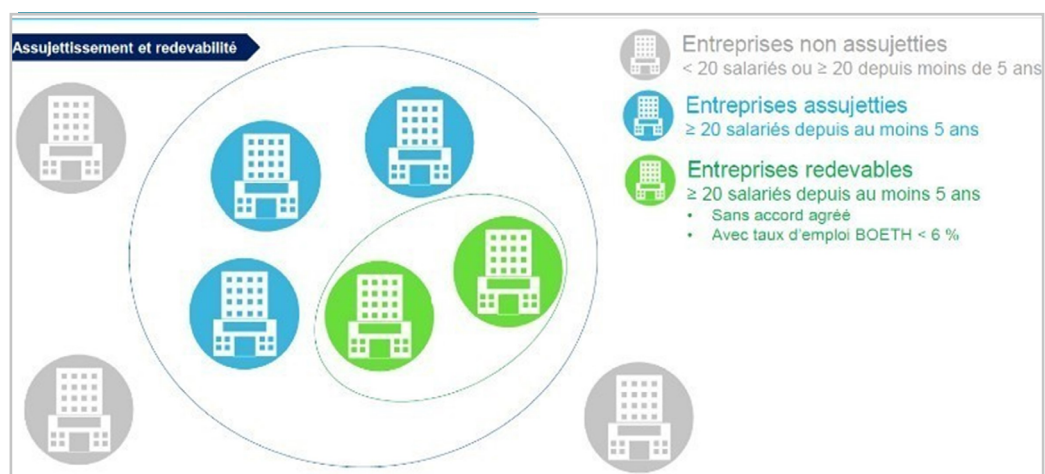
Assujettissement et redevabilité

Entreprises non assujetties
< 20 salariés ou ≥ 20 depuis moins de 5 ans

Entreprises assujetties
≥ 20 salariés depuis au moins 5 ans

Entreprises redevables
≥ 20 salariés depuis au moins 5 ans
• Sans accord agréé
• Avec taux d'emploi BOETH < 6 %